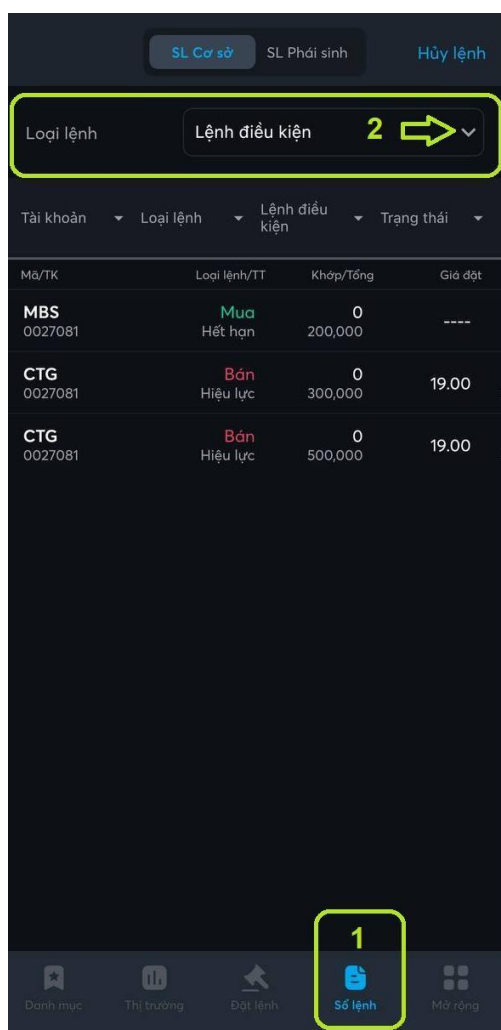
SL Cơ sở SL Phái sinh Hủy lệnh

Loại lệnh Lệnh điều kiện 2

Tài khoản Loại lệnh Lệnh điều kiện Trạng thái

| Mã/TK | Loại lệnh/TT | Khớp/Tổng | Giá đặt |
|---|---|---|---|
| MBS 0027081 | Mua Hết hạn | 0 200,000 | ---- |
| CTG 0027081 | Bán Hiệu lực | 0 300,000 | 19.00 |
| CTG 0027081 | Bán Hiệu lực | 0 500,000 | 19.00 |

1

Danh mục Thị trường Đặt lệnh Sổ lệnh Mở rộng